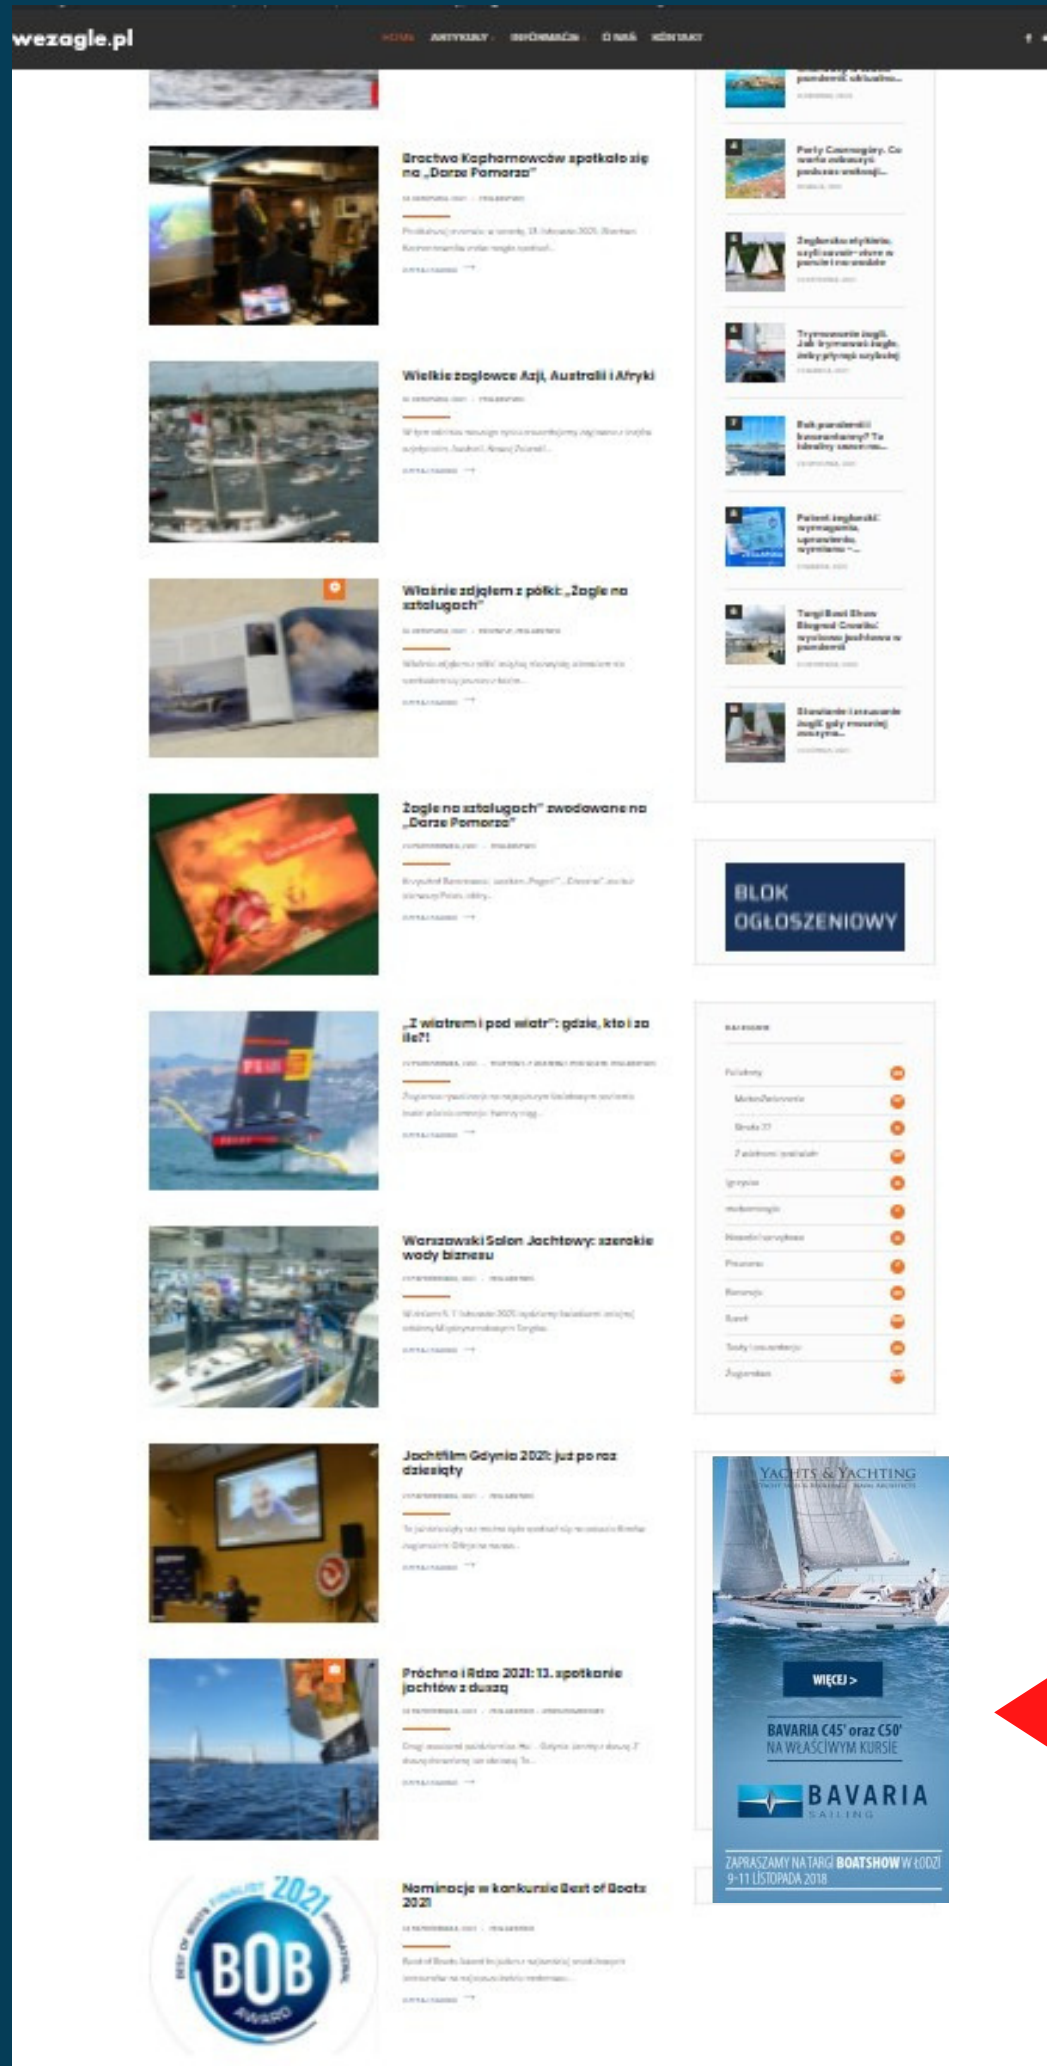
wezagle.pl

HOME ARTYKUŁY INFORMACJE O NAS KONTAKT

Bractwo Kaphornowców spotkało się na „Darze Pomorza"

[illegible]

Wielkie żaglowce Azji, Australii i Afryki

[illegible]

Właśnie zdjęłam z półki: „Żagle na sztalugach"

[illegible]

Żagle na sztalugach" zwodowane na „Darze Pomorza"

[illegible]

„Z wiatrem i pod wiatr": gdzie, kto i za ile?!

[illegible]

Warszawski Salon Jachtowy: szerokie wody biznesu

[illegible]

Jachtfilm Gdynia 2021: już po raz dziesiąty

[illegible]

Próchno i Rdza 2021: 13. spotkanie jachtów z duszą

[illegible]

Nominacje w konkursie Best of Boats 2021

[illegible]

BEST OF BOATS FINALIST 2021 INTERNATIONAL BOB AWARD

BLOK OGŁOSZENIOWY

YACHTS & YACHTING

WIĘCEJ >

BAVARIA C45' oraz C50' NA WŁAŚCIWYM KURSIE

BAVARIA SAILING

ZAPRASZAMY NA TARGI BOATSHOW W ŁODZI 9-11 LISTOPADA 2018